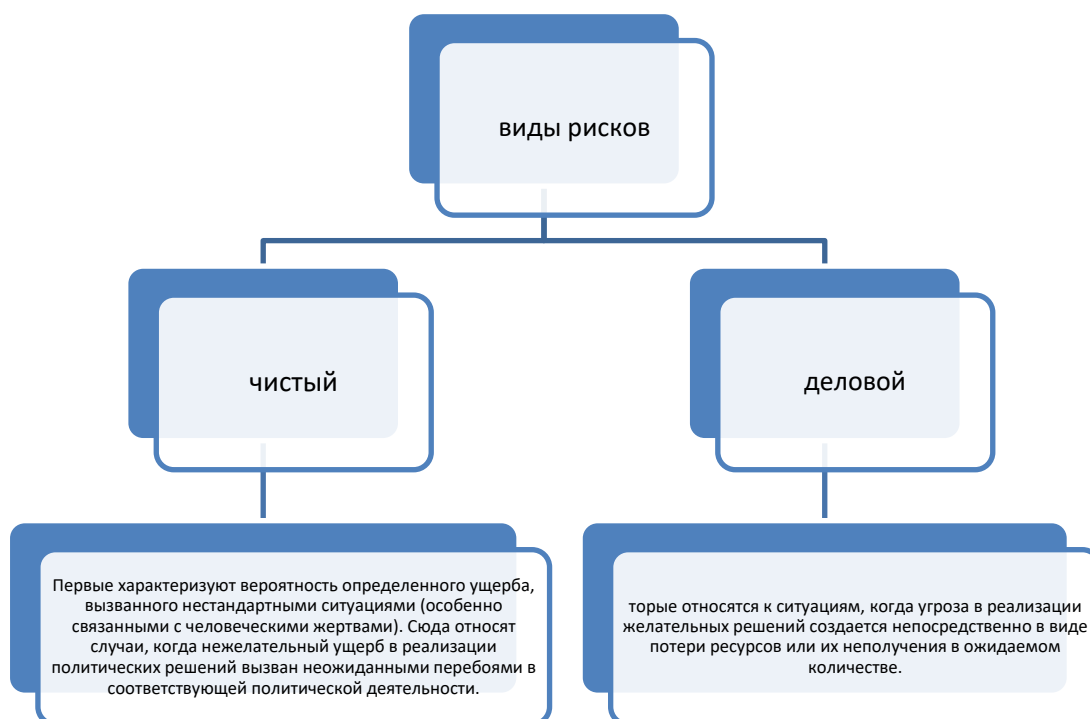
виды рисков

чистый

деловой

Первые характеризуют вероятность определенного ущерба, вызванного нестандартными ситуациями (особенно связанными с человеческими жертвами). Сюда относят случаи, когда нежелательный ущерб в реализации политических решений вызван неожиданными перебоями в соответствующей политической деятельности.

торые относятся к ситуациям, когда угроза в реализации желательных решений создается непосредственно в виде потери ресурсов или их неполучения в ожидаемом количестве.